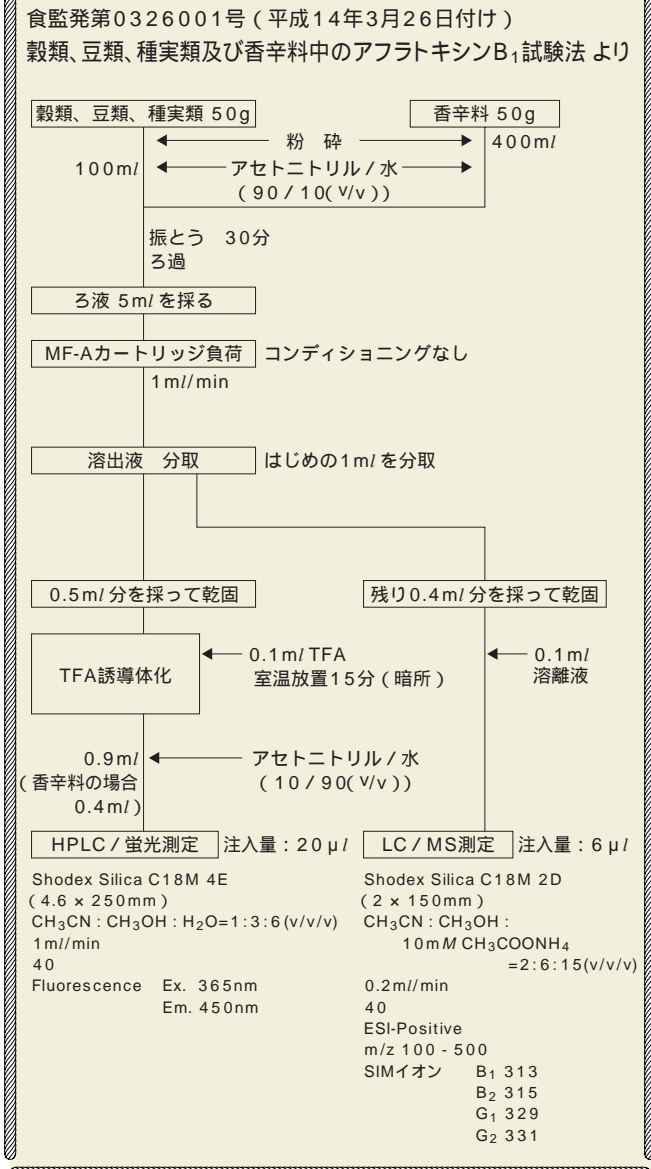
食監発第0326001号（平成14年3月26日付け）
穀類、豆類、種実類及び香辛料中のアフラトキシン$B_1$試験法 より

穀類、豆類、種実類 50g

香辛料 50g

粉 砕

100m$l$ アセトニトリル／水 400m$l$
（90／10(v/v)）

振とう 30分
ろ過

ろ液 5m$l$ を採る

MF-Aカートリッジ負荷 コンディショニングなし
1m$l$/min

溶出液 分取 はじめの1m$l$を分取

0.5m$l$ 分を採って乾固

残り0.4m$l$ 分を採って乾固

TFA誘導体化

0.1m$l$ TFA
室温放置15分（暗所）

0.1m$l$
溶離液

0.9m$l$
（香辛料の場合 0.4m$l$）

アセトニトリル／水
（10／90(v/v)）

HPLC／蛍光測定 注入量：20μ$l$

LC／MS測定 注入量：6μ$l$

Shodex Silica C18M 4E
（4.6 × 250mm）
$CH_3CN : CH_3OH : H_2O$=1:3:6(v/v/v)
1m$l$/min
40
Fluorescence Ex. 365nm
Em. 450nm

Shodex Silica C18M 2D
（2 × 150mm）
$CH_3CN : CH_3OH$ :
10m$M$ $CH_3COONH_4$
=2:6:15(v/v/v)
0.2m$l$/min
40
ESI-Positive
m/z 100 - 500
SIMイオン $B_1$ 313
$B_2$ 315
$G_1$ 329
$G_2$ 331